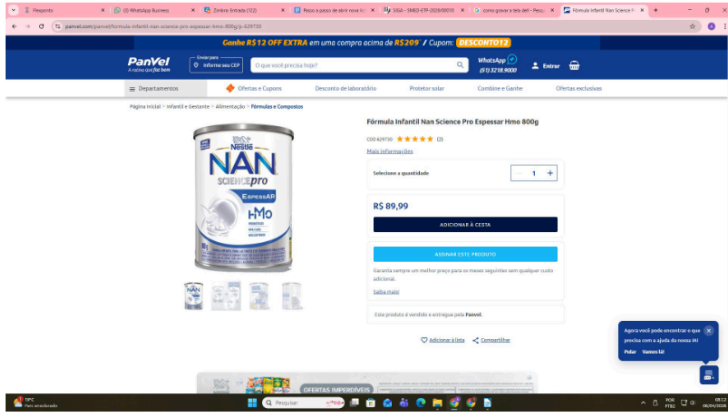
Pesquisa | (6) WhatsApp Business | Zimbra: Entrada (122) | Passo a passo de abrir nova lo | SIGA - SMED-ETP-2024/00010 | como gravar a tela del - Pesqu | Fórmula Infantil Nan Science P

panvel.com/panvel/formula-infantil-nan-science-pro-espessar-hmo-800g/p-629730

Ganhe R$12 OFF EXTRA em uma compra acima de R$209* / Cupom: DESCONTO12

PanVel A nossa opção bem

Enviar para Informe seu CEP

O que você precisa hoje?

WhatsApp (51) 3218.9000

Entrar

Departamentos | Ofertas e Cupons | Desconto de laboratório | Protetor solar | Combine e Ganhe | Ofertas exclusivas

Página inicial > Infantil e Gestante > Alimentação > Fórmulas e Compostos

Nestlé NAN SCIENCEpro ESPESSAR HMO

Fórmula Infantil Nan Science Pro Espessar Hmo 800g

COD 629730 ★★★★★ (2)

Mais informações

Selecione a quantidade − 1 +

R$ 89,99

ADICIONAR À CESTA

ASSINAR ESTE PRODUTO

Garanta sempre um melhor preço para os meses seguintes sem qualquer custo adicional.

Saiba mais

Este produto é vendido e entregue pela Panvel

Adicionar à lista | Compartilhar

Agora você pode encontrar o que precisa com a ajuda da nossa IA!

Pular | Vamos lá!

OFERTAS IMPERDÍVEIS

19°C Parc ensolarado

Pesquisar

POR PTB2 08:12 09/04/2024